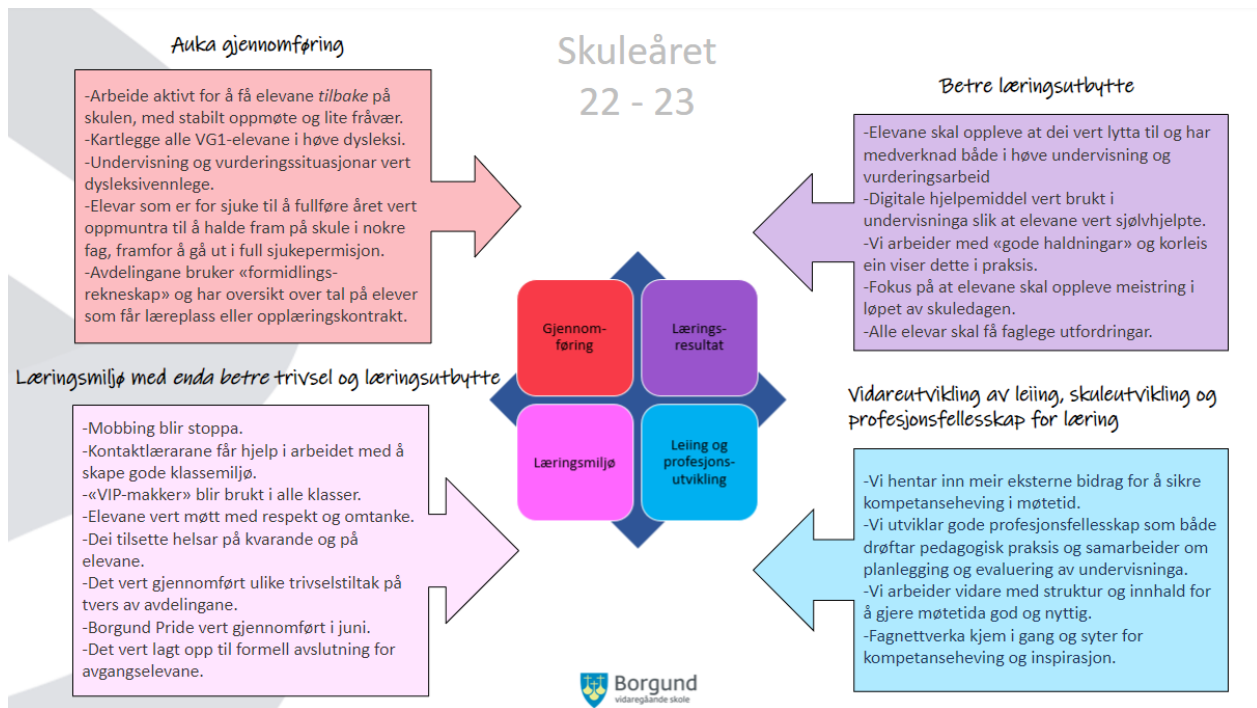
Skuleåret
22 - 23

Auka gjennomføring

-Arbeide aktivt for å få elevane *tilbake* på skulen, med stabilt oppmøte og lite fråvær.
-Kartlegge alle VG1-elevane i høve dysleksi.
-Undervisning og vurderingssituasjonar vert dysleksivennlege.
-Elevar som er for sjuke til å fullføre året vert oppmuntra til å halde fram på skule i nokre fag, framfor å gå ut i full sjukepermisjon.
-Avdelingane bruker «formidlingsrekneskap» og har oversikt over tal på elever som får læreplass eller opplæringskontrakt.

Betre læringsutbytte

-Elevane skal oppleve at dei vert lytta til og har medverknad både i høve undervisning og vurderingsarbeid
-Digitale hjelpemiddel vert brukt i undervisninga slik at elevane vert sjølvhjelpte.
-Vi arbeider med «gode haldningar» og korleis ein viser dette i praksis.
-Fokus på at elevane skal oppleve meistring i løpet av skuledagen.
-Alle elevar skal få faglege utfordringar.

Gjennomføring

Læringsresultat

Læringsmiljø

Leiing og profesjonsutvikling

Læringsmiljø med *enda betre* trivsel og læringsutbytte

-Mobbing blir stoppa.
-Kontaktlærarane får hjelp i arbeidet med å skape gode klassemiljø.
-«VIP-makker» blir brukt i alle klasser.
-Elevane vert møtt med respekt og omtanke.
-Dei tilsette helsar på kvarande og på elevane.
-Det vert gjennomført ulike trivselstiltak på tvers av avdelingane.
-Borgund Pride vert gjennomført i juni.
-Det vert lagt opp til formell avslutning for avgangselevane.

Vidareutvikling av leiing, skuleutvikling og profesjonsfellesskap for læring

-Vi hentar inn meir eksterne bidrag for å sikre kompetanseheving i møtetid.
-Vi utviklar gode profesjonsfellesskap som både drøftar pedagogisk praksis og samarbeider om planlegging og evaluering av undervisninga.
-Vi arbeider vidare med struktur og innhald for å gjere møtetida god og nyttig.
-Fagnettverka kjem i gang og syter for kompetanseheving og inspirasjon.

Borgund
vidaregåande skole